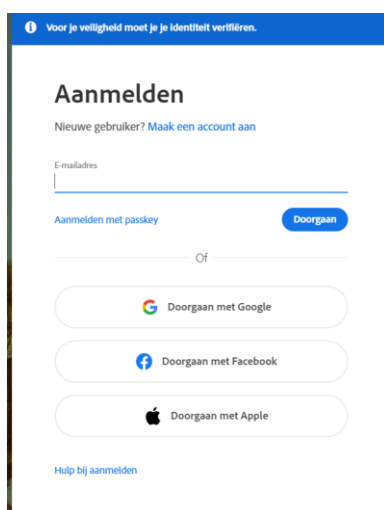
Voor je veiligheid moet je je identiteit verifiëren.

Aanmelden

Nieuwe gebruiker? Maak een account aan

E-mailadres

Aanmelden met passkey

Doorgaan

Of

Doorgaan met Google

Doorgaan met Facebook

Doorgaan met Apple

Hulp bij aanmelden